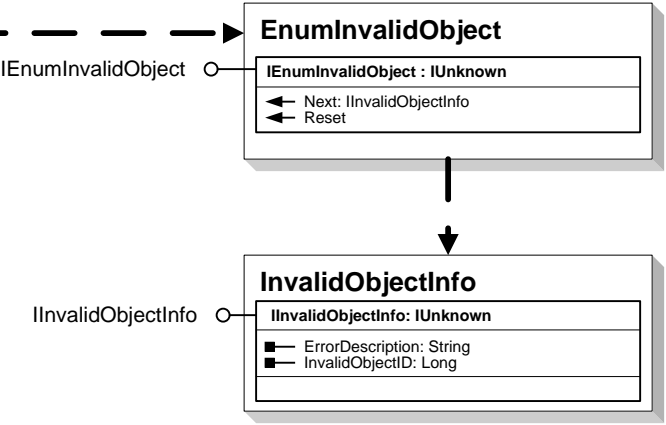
EnumInvalidObject

IEnumInvalidObject

IEnumInvalidObject : IUnknown

Next: IInvalidObjectInfo
Reset

InvalidObjectInfo

IInvalidObjectInfo

IInvalidObjectInfo: IUnknown

ErrorDescription: String
InvalidObjectID: Long